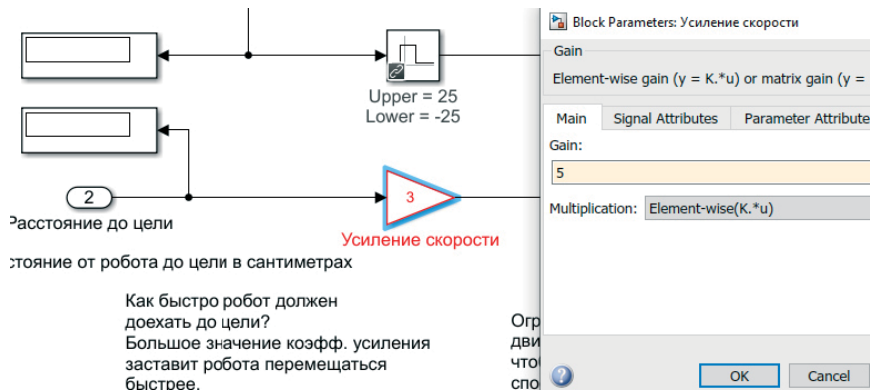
Upper = 25
Lower = -25

2
Расстояние до цели

3
Усиление скорости

стояние от робота до цели в сантиметрах

Как быстро робот должен доехать до цели? Большое значение коэфф. усиления заставит робота перемещаться быстрее.

Огр
дви
что
спо

Block Parameters: Усиление скорости

Gain

Element-wise gain (y = K.*u) or matrix gain (y =

Main | Signal Attributes | Parameter Attribute

Gain:

5

Multiplication: Element-wise(K.*u)

OK | Cancel